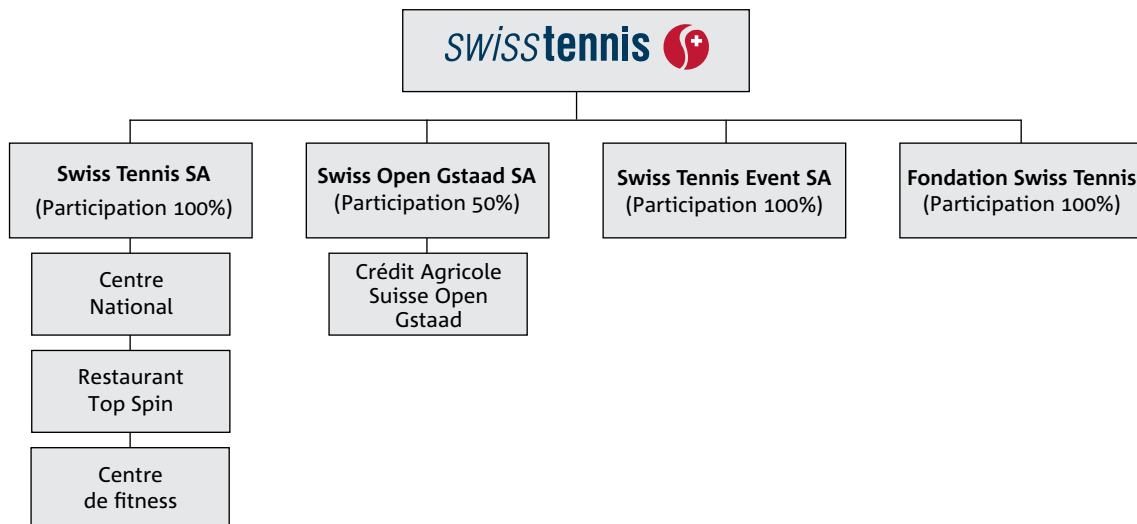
swisstennis

Swiss Tennis SA
(Participation 100%)

Centre National

Restaurant Top Spin

Centre de fitness

Swiss Open Gstaad SA
(Participation 50%)

Crédit Agricole Suisse Open Gstaad

Swiss Tennis Event SA
(Participation 100%)

Fondation Swiss Tennis
(Participation 100%)